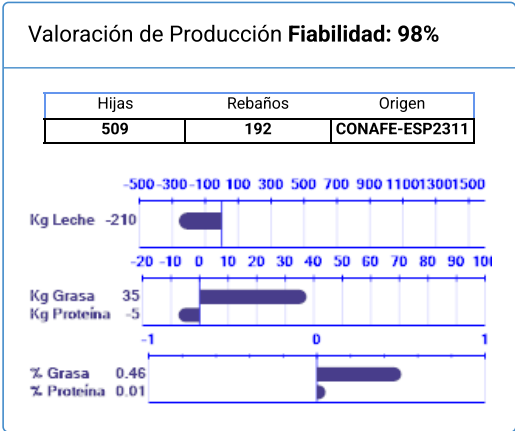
Valoración de Producción **Fiabilidad: 98%**

| Hijas | Rebaños | Origen |
|---|---|---|
| 509 | 192 | CONAFE-ESP2311 |

-500 -300 -100 100 300 500 700 900 1100 1300 1500

Kg Leche -210

-20 -10 0 10 20 30 40 50 60 70 80 90 100

Kg Grasa 35
Kg Proteína -5

-1 0 1

% Grasa 0.46
% Proteína 0.01